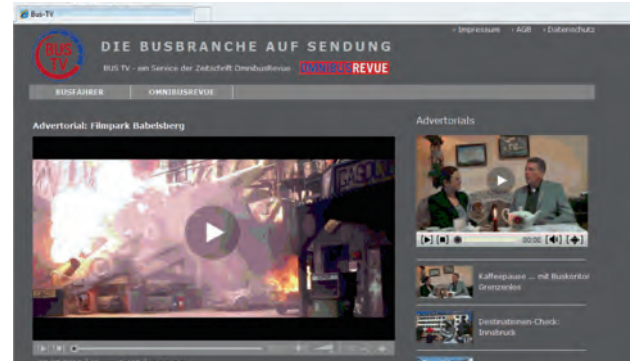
Bus-TV

BUS TV

DIE BUSBRANCHE AUF SENDUNG

BUS TV - ein Service der Zeitschrift OmnibusRevue - OMNIBUS REVUE

› Impressum › AGB › Datenschutz

BUSFAHRER OMNIBUSREVUE

Advertorial: Filmpark Babelsberg

Advertorials

00:00

Kaffeepause ... mit Buskontor Grenzenlos

Destinationen-Check: Innsbruck